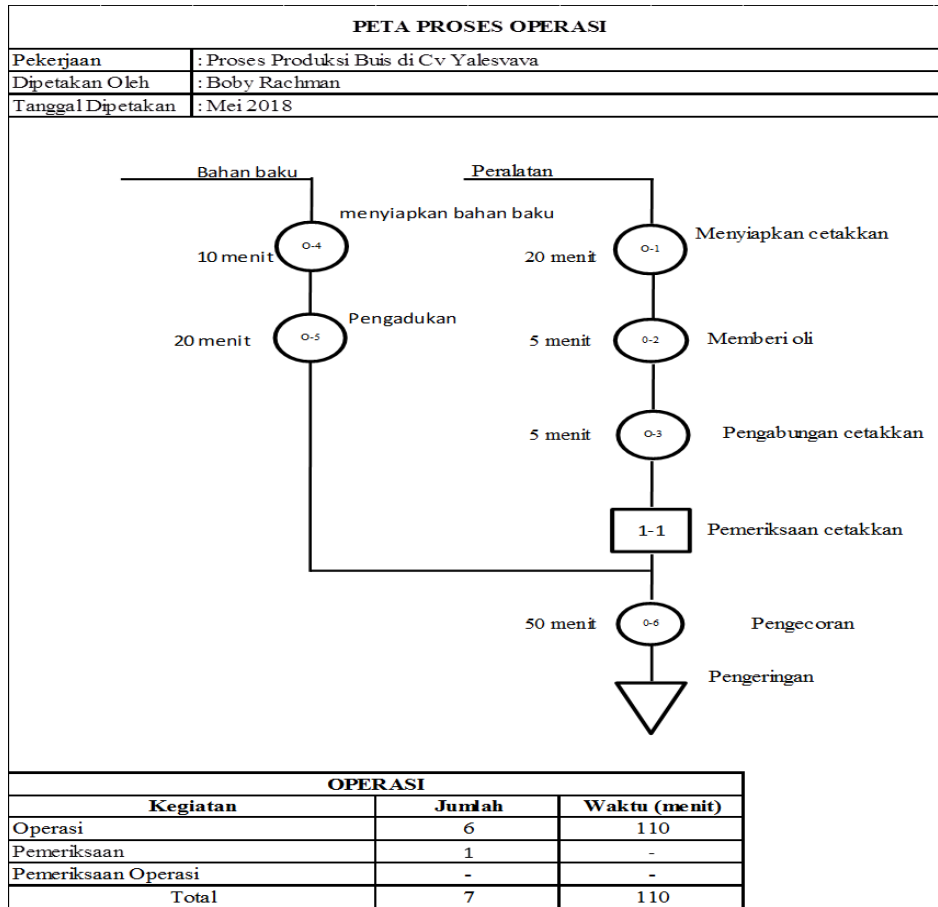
PETA PROSES OPERASI

| Pekerjaan | : Proses Produksi Buis di Cv Yalesvava |
|---|---|
| Dipetakan Oleh | : Boby Rachman |
| Tanggal Dipetakan | : Mei 2018 |

Bahan baku

menyiapkan bahan baku

10 menit O-4

Pengadukan

20 menit O-5

Peralatan

Menyiapkan cetakkan

20 menit O-1

5 menit O-2 Memberi oli

5 menit O-3 Pengabungan cetakkan

1-1 Pemeriksaan cetakkan

50 menit O-6 Pengecoran

Pengeringan

| OPERASI | | |
|---|---|---|
| Kegiatan | Jumlah | Waktu (menit) |
| Operasi | 6 | 110 |
| Pemeriksaan | 1 | - |
| Pemeriksaan Operasi | - | - |
| Total | 7 | 110 |